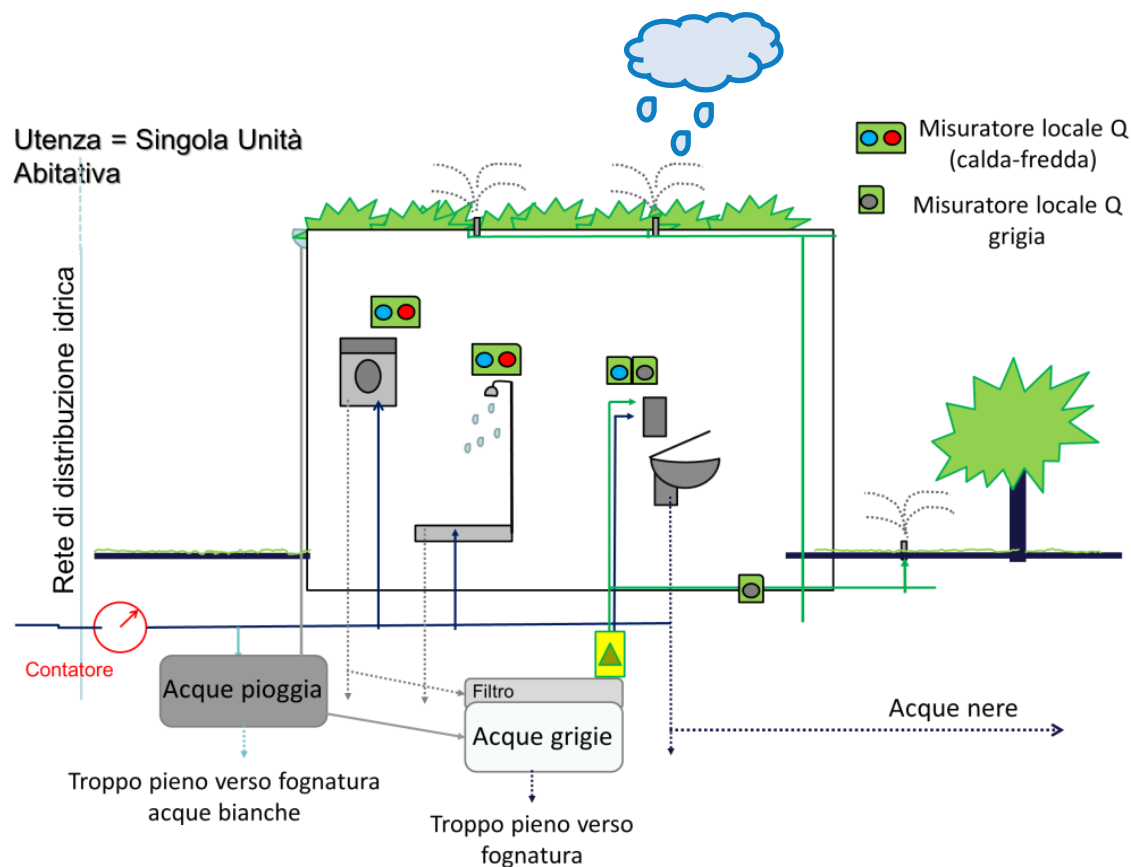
Utenza = Singola Unità Abitativa

Misuratore locale Q (calda-fredda)

Misuratore locale Q grigia

Rete di distribuzione idrica

Contatore

Acque pioggia

Filtro

Acque grigie

Acque nere

Troppo pieno verso fognatura acque bianche

Troppo pieno verso fognatura